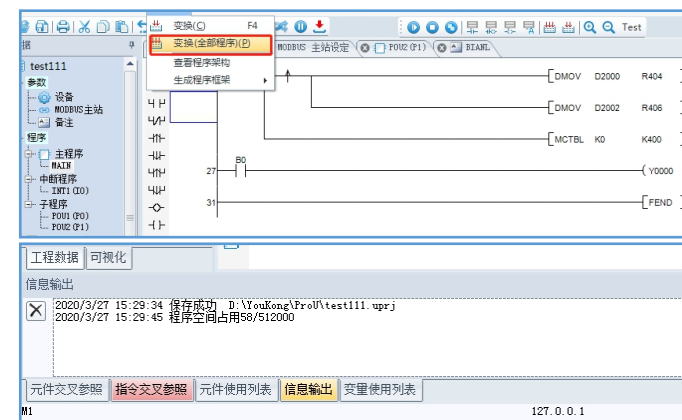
变换(C) F4
变换(全部程序)(P)
查看程序架构
生成程序框架

Test

MODBUS 主站设定 POU2(P1) BIANL

据
test111
参数
设备
MODBUS主站
备注
程序
主程序
MAIN
中断程序
INT1(I0)
子程序
POU1(P0)
POU2(P1)

DMOV D2000 R404
DMOV D2002 R406
MCTBL K0 K400
27 B0 Y0000
31 FEND

工程数据 可视化

信息输出
2020/3/27 15:29:34 保存成功 D:\YouKong\ProU\test111.uprj
2020/3/27 15:29:45 程序空间占用58/512000

元件交叉参照 指令交叉参照 元件使用列表 信息输出 变量使用列表
M1 127.0.0.1